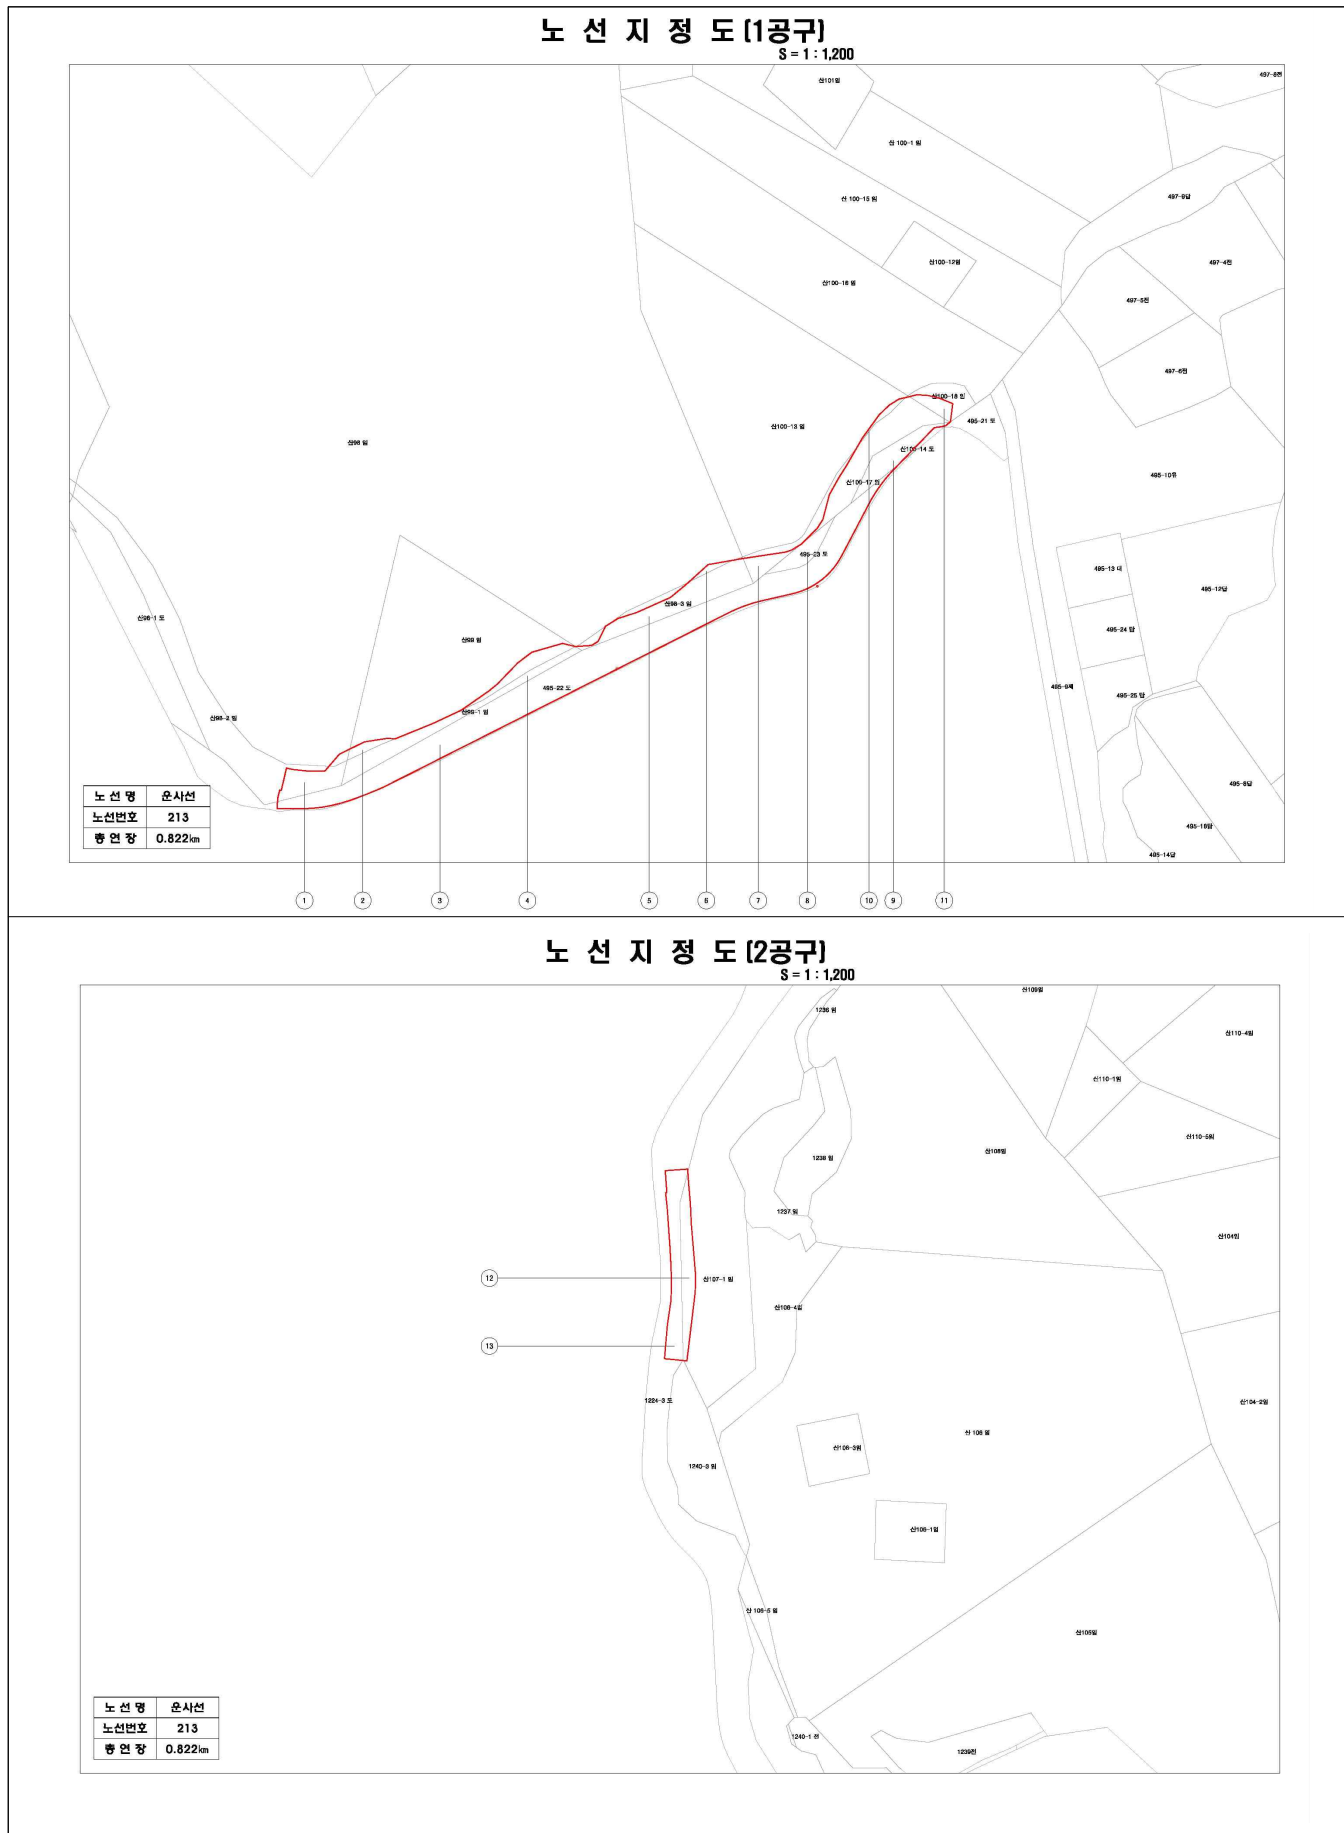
노 선 지 정 도 (1공구)
S = 1 : 1,200

497-8전
산101임
산 100-1 임
산 100-15 임
497-9답
497-4전
산100-12임
497-5전
산100-16 임
497-6전
산100-18 임
산100-13 임
495-21 도
산98 임
산100-14 도
495-10유
산100-17 임
495-23 도
495-13 대
495-12답
산98-1 도
산98-3 임
산99 임
495-24 답
495-22 도
495-9체
495-25 답
산98-2 임
산99-1 임
495-8답
495-16임
495-14답

| 노 선 명 | 운사선 |
|---|---|
| 노선번호 | 213 |
| 총 연 장 | 0.822km |

1 2 3 4 5 6 7 8 10 9 11

노 선 지 정 도 (2공구)
S = 1 : 1,200

산109임
1236 임
산110-4임
산110-1임
산110-5임
1238 임
산108임
1237 임
산104임
12
산107-1 임
산106-4임
13
1224-3 도
산104-2임
산 106 임
산106-3임
1240-3 임
산106-1임
산 106-5 임
산105임
1240-1 전
1239전

| 노 선 명 | 운사선 |
|---|---|
| 노선번호 | 213 |
| 총 연 장 | 0.822km |